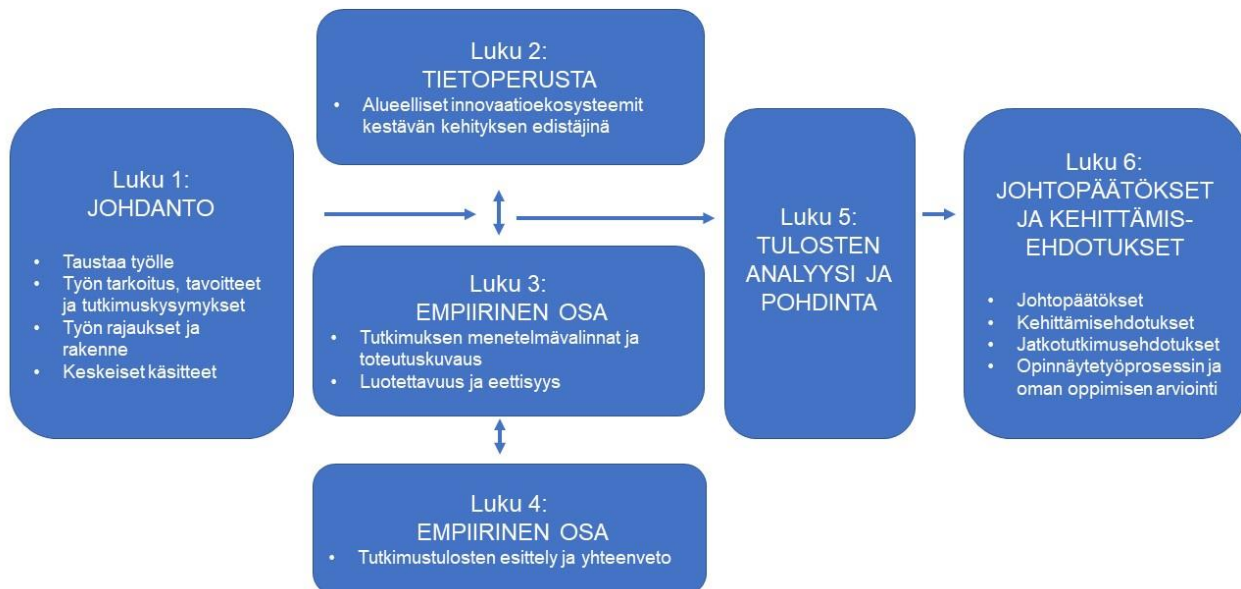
Luku 1:
JOHDANTO

- Taustaa työlle
- Työn tarkoitus, tavoitteet ja tutkimuskysymykset
- Työn rajaukset ja rakenne
- Keskeiset käsitteet

Luku 2:
TIETOPERUSTA

- Alueelliset innovaatioekosysteemit kestävän kehityksen edistäjinä

Luku 3:
EMPIIRINEN OSA

- Tutkimuksen menetelmävalinnat ja toteutuskuvaus
- Luotettavuus ja eettisyys

Luku 4:
EMPIIRINEN OSA

- Tutkimustulosten esittely ja yhteenveto

Luku 5:
TULOSTEN ANALYYSI JA POHDINTA

Luku 6:
JOHTOPÄÄTÖKSET JA KEHITTÄMIS-EHDOTUKSET

- Johtopäätökset
- Kehittämisehdotukset
- Jatkotutkimusehdotukset
- Opinnäytetyöprosessin ja oman oppimisen arviointi